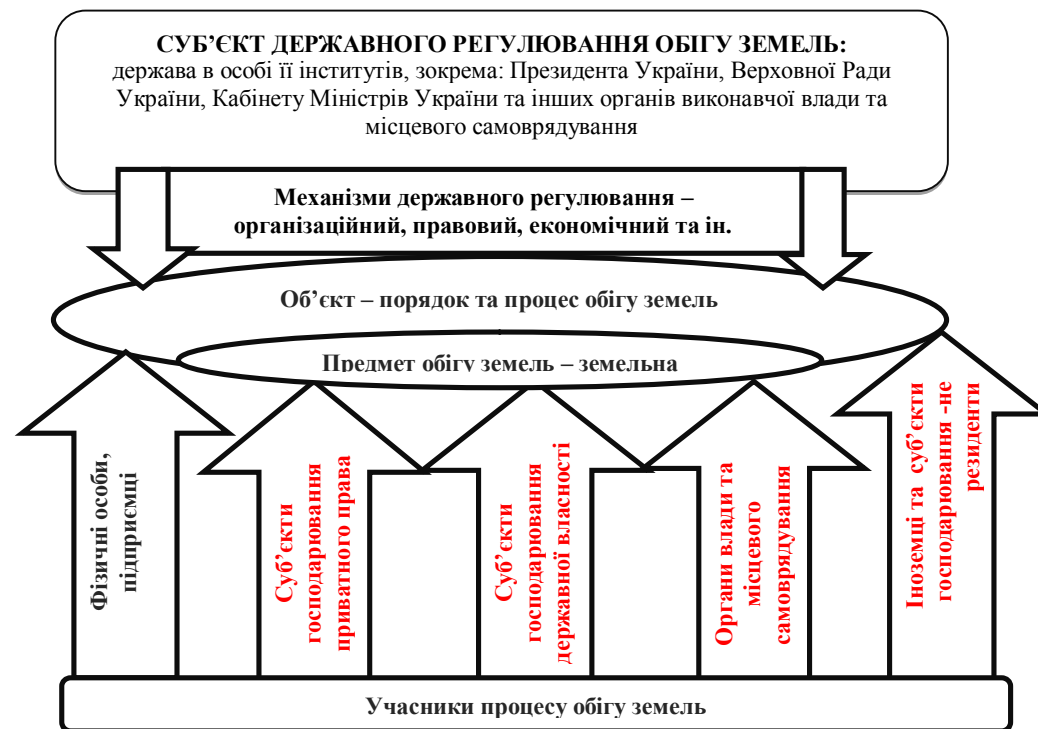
СУБ'ЄКТ ДЕРЖАВНОГО РЕГУЛЮВАННЯ ОБІГУ ЗЕМЕЛЬ:
держава в особі її інститутів, зокрема: Президента України, Верховної Ради України, Кабінету Міністрів України та інших органів виконавчої влади та місцевого самоврядування

Механізми державного регулювання – організаційний, правовий, економічний та ін.

Об'єкт – порядок та процес обігу земель

Предмет обігу земель – земельна

Фізичні особи, підприємці

Суб'єкти господарювання приватного права

Суб'єкти господарювання державної власності

Органи влади та місцевого самоврядування

Іноземці та суб'єкти господарювання -не резиденти

Учасники процесу обігу земель